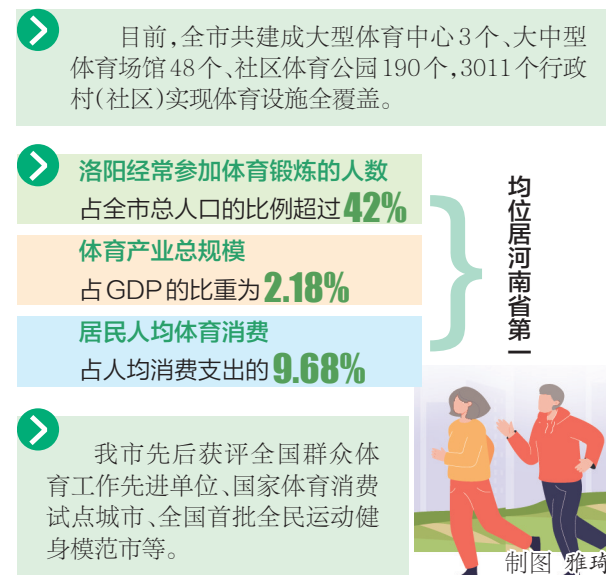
目前，全市共建成大型体育中心3个、大中型体育场馆48个、社区体育公园190个，3011个行政村（社区）实现体育设施全覆盖。

洛阳经常参加体育锻炼的人数
占全市总人口的比例超过42%

体育产业总规模
占GDP的比重为2.18%

居民人均体育消费
占人均消费支出的9.68%

均位居河南省第一

我市先后获评全国群众体育工作先进单位、国家体育消费试点城市、全国首批全民运动健身模范市等。

制图 雅琦